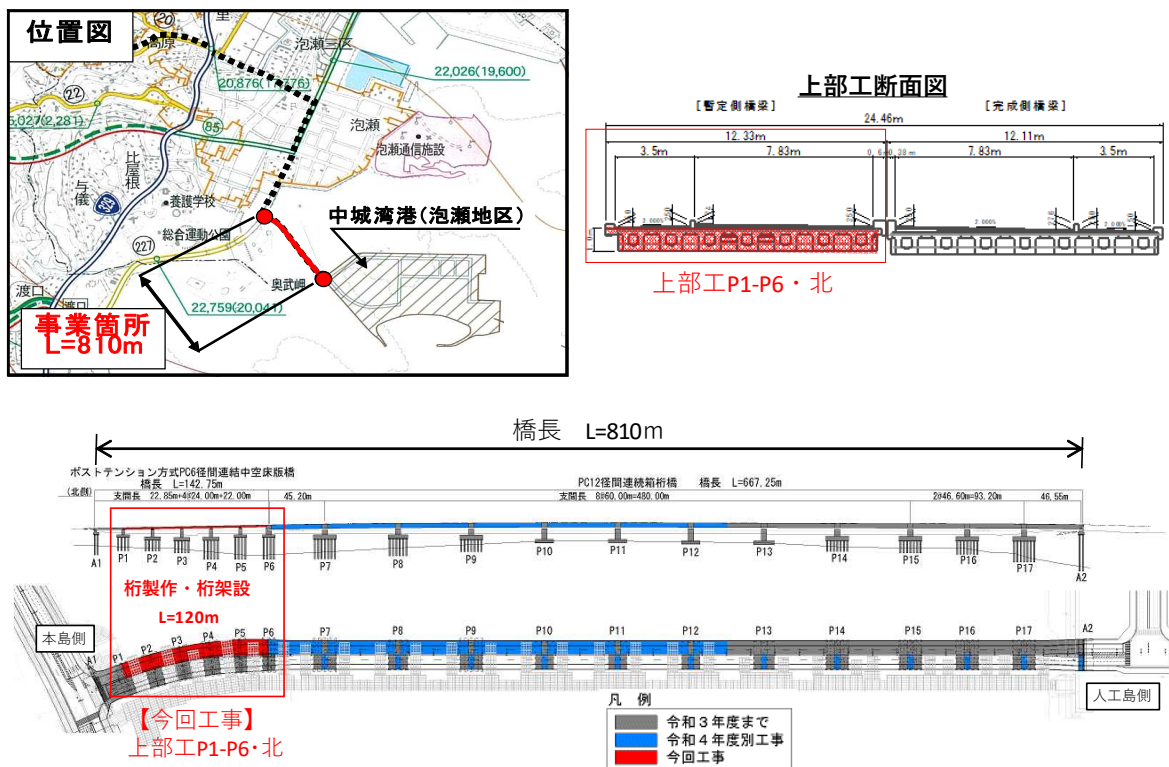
位置図

20

高原

泡瀬三区

22,026(19,600)

20,876(17,776)

22

5,027(2,281)

85

泡瀬

泡瀬通信施設

比屋根

与儀

329

養護学校

中城湾港(泡瀬地区)

227

総合運動公園

奥武岬

渡口

22,759(20,041)

事業箇所
L=810m

上部工断面図

[暫定側横梁]

[完成側横梁]

24.46m

12.33m

12.11m

3.5m

7.83m

7.83m

3.5m

上部工P1-P6・北

橋長 L=810m

ポストテンション方式PC6径間連結中空床版橋
橋長 L=142.75m

(北側)

支間長 22.85m+4@24.00m+22.00m

45.20m

PC12径間連続箱桁橋 橋長 L=667.25m

支間長 8@60.00m=480.00m

2@46.60m=93.20m

46.55m

A1 P1 P2 P3 P4 P5 P6 P7 P8 P9 P10 P11 P12 P13 P14 P15 P16 P17 A2

桁製作・桁架設

L=120m

本島側

A1 P1 P2 P3 P4 P5 P6 P7 P8 P9 P10 P11 P12 P13 P14 P15 P16 P17 A2

人工島側

【今回工事】
上部工P1-P6・北

凡 例

令和3年度まで

令和4年度別工事

今回工事